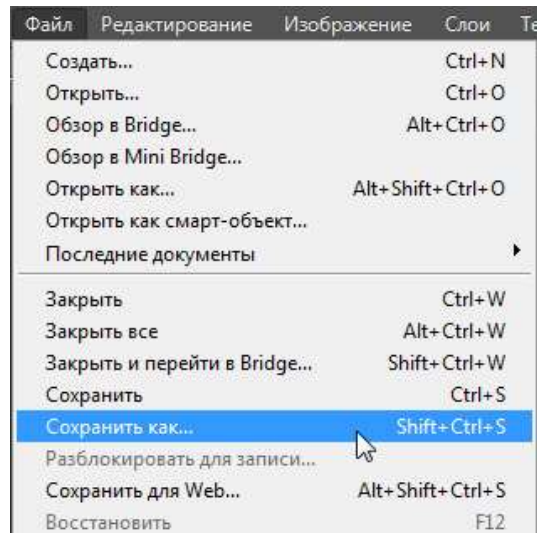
Файл Редактирование Изображение Слои Те

Создать... Ctrl+N
Открыть... Ctrl+O
Обзор в Bridge... Alt+Ctrl+O
Обзор в Mini Bridge...
Открыть как... Alt+Shift+Ctrl+O
Открыть как смарт-объект...
Последние документы

Закрыть Ctrl+W
Закрыть все Alt+Ctrl+W
Закрыть и перейти в Bridge... Shift+Ctrl+W
Сохранить Ctrl+S
Сохранить как... Shift+Ctrl+S
Разблокировать для записи...
Сохранить для Web... Alt+Shift+Ctrl+S
Восстановить F12